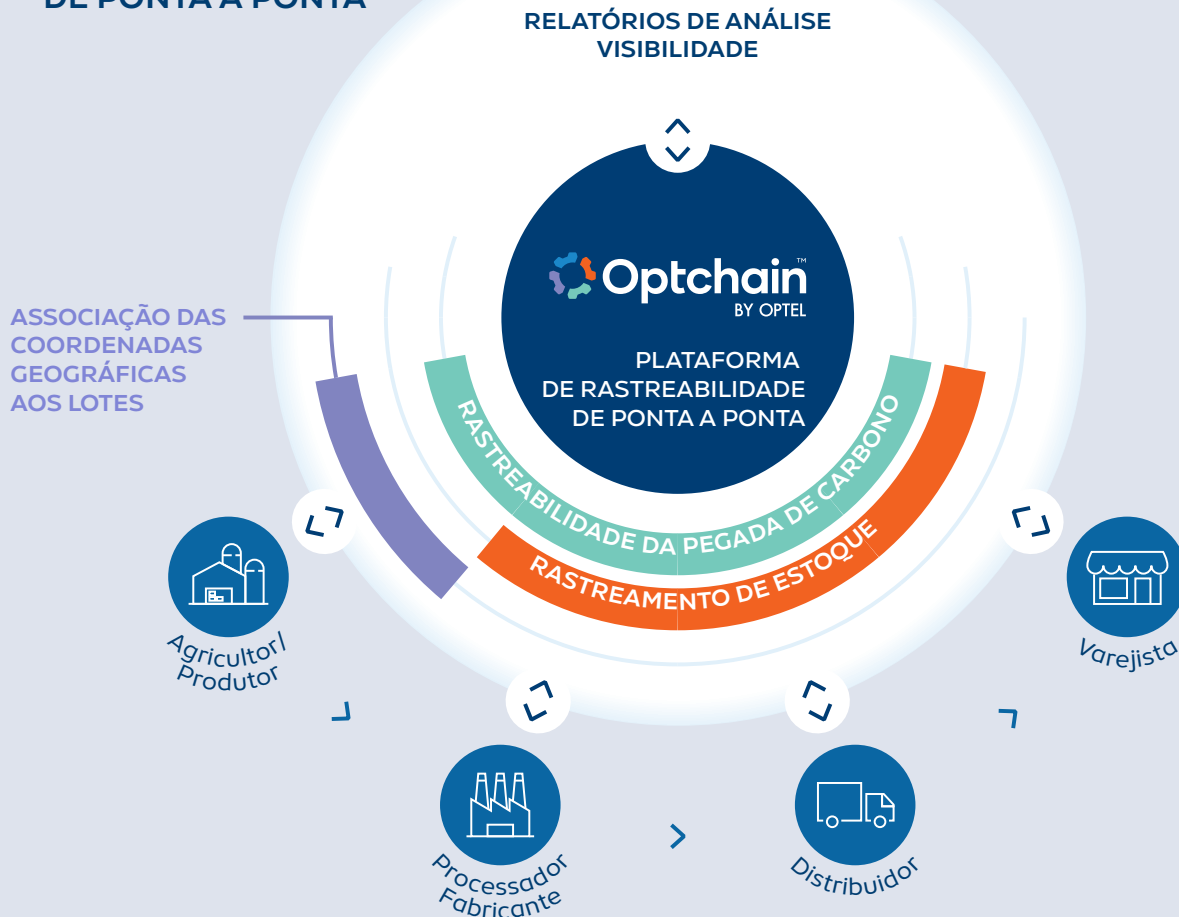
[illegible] DE PONTA A PONTA

RELATÓRIOS DE ANÁLISE
VISIBILIDADE

Optchain™
BY OPTEL

PLATAFORMA DE RASTREABILIDADE DE PONTA A PONTA

ASSOCIAÇÃO DAS COORDENADAS GEOGRÁFICAS AOS LOTES

RASTREABILIDADE DA PEGADA DE CARBONO

RASTREAMENTO DE ESTOQUE

Agricultor/ Produtor

Processador Fabricante

Distribuidor

Varejista